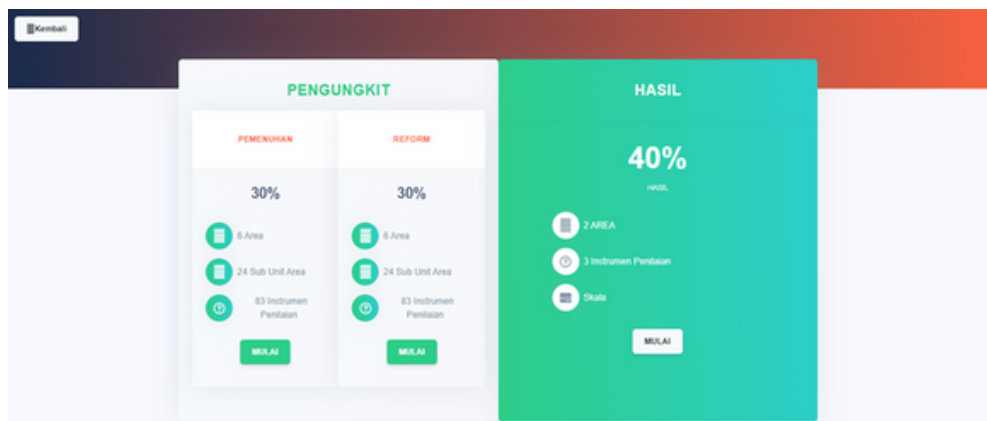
Kembali

PENGUNGKIT

PEMENUHAN

30%

6 Area

24 Sub Unit Area

83 Instrumen Penilaian

MULAI

REFORM

30%

6 Area

24 Sub Unit Area

83 Instrumen Penilaian

MULAI

HASIL

40%

HASIL

2 AREA

3 Instrumen Penilaian

Skala

MULAI